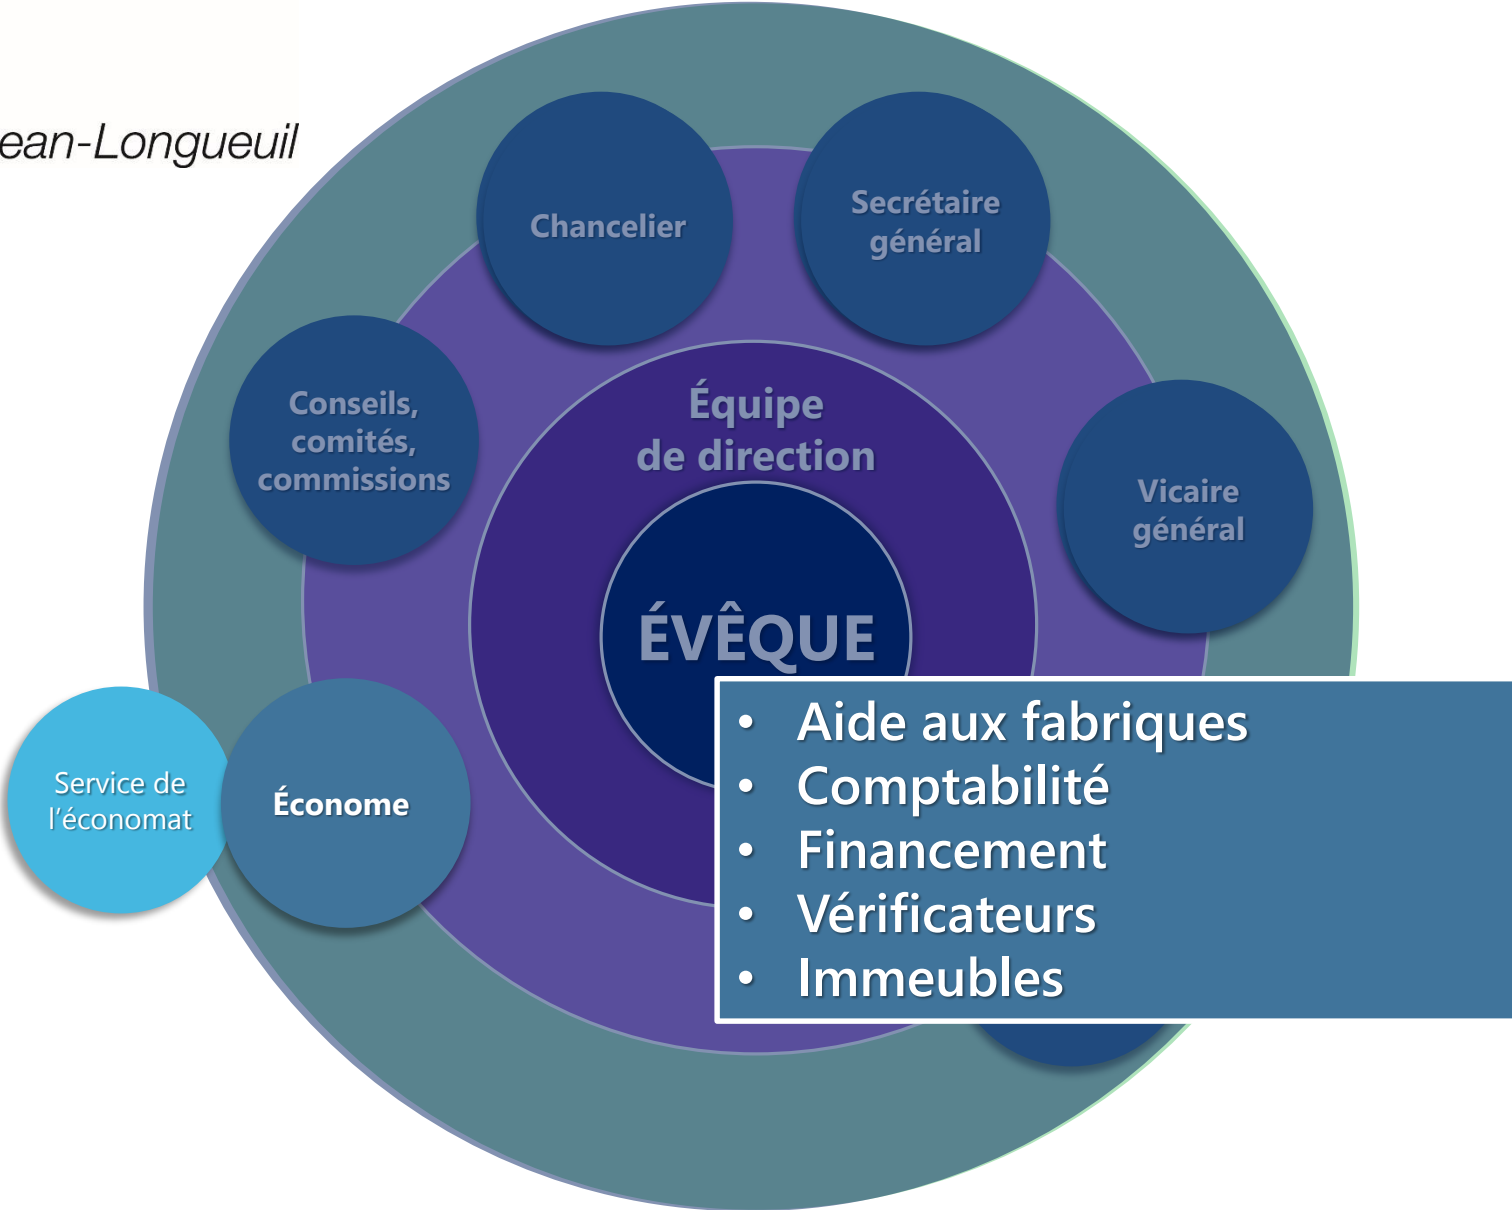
ean-Longueuil

Chancelier

Secrétaire général

Conseils, comités, commissions

Équipe de direction

Vicaire général

ÉVÊQUE

Service de l'économat

Économe

- Aide aux fabriques
- Comptabilité
- Financement
- Vérificateurs
- Immeubles